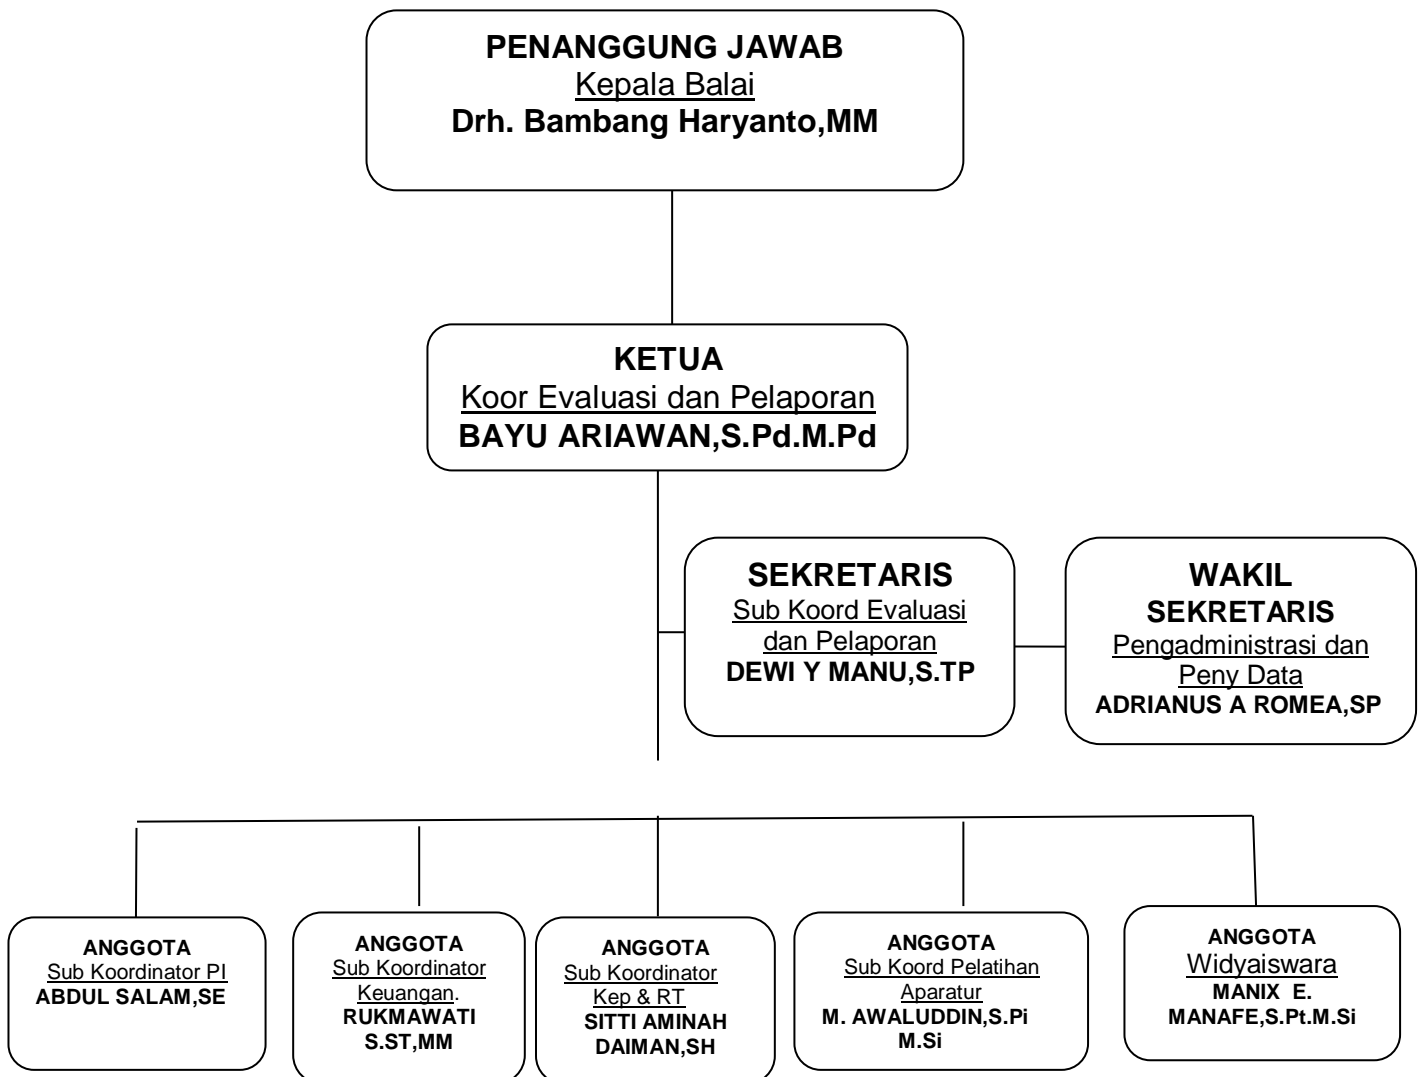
PENANGGUNG JAWAB
Kepala Balai
Drh. Bambang Haryanto,MM

KETUA
Koor Evaluasi dan Pelaporan
BAYU ARIAWAN,S.Pd.M.Pd

SEKRETARIS
Sub Koord Evaluasi dan Pelaporan
DEWI Y MANU,S.TP

WAKIL SEKRETARIS
Pengadministrasi dan Peny Data
ADRIANUS A ROMEA,SP

ANGGOTA
Sub Koordinator PI
ABDUL SALAM,SE

ANGGOTA
Sub Koordinator Keuangan.
RUKMAWATI S.ST,MM

ANGGOTA
Sub Koordinator Kep & RT
SITTI AMINAH DAIMAN,SH

ANGGOTA
Sub Koord Pelatihan Aparatur
M. AWALUDDIN,S.Pi M.Si

ANGGOTA
Widyaiswara
MANIX E. MANAFE,S.Pt.M.Si